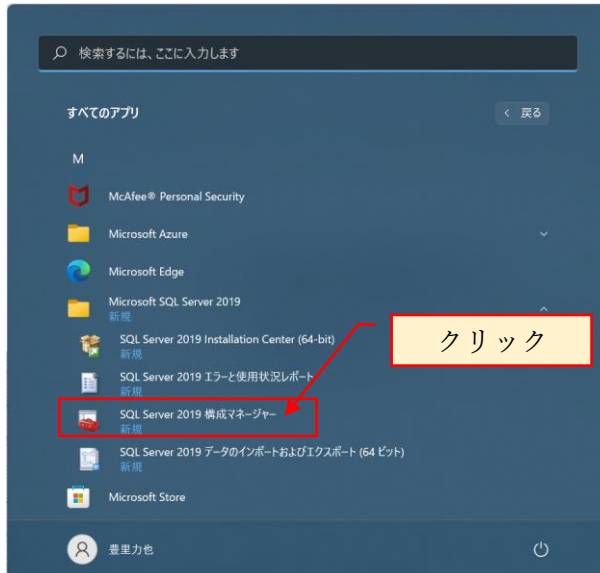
検索するには、ここに入力します

すべてのアプリ

< 戻る

M

McAfee® Personal Security

Microsoft Azure

Microsoft Edge

Microsoft SQL Server 2019
新規

SQL Server 2019 Installation Center (64-bit)
新規

クリック

SQL Server 2019 エラーと使用状況レポート
新規

SQL Server 2019 構成マネージャー
新規

SQL Server 2019 データのインポートおよびエクスポート (64 ビット)
新規

Microsoft Store

豊里力也